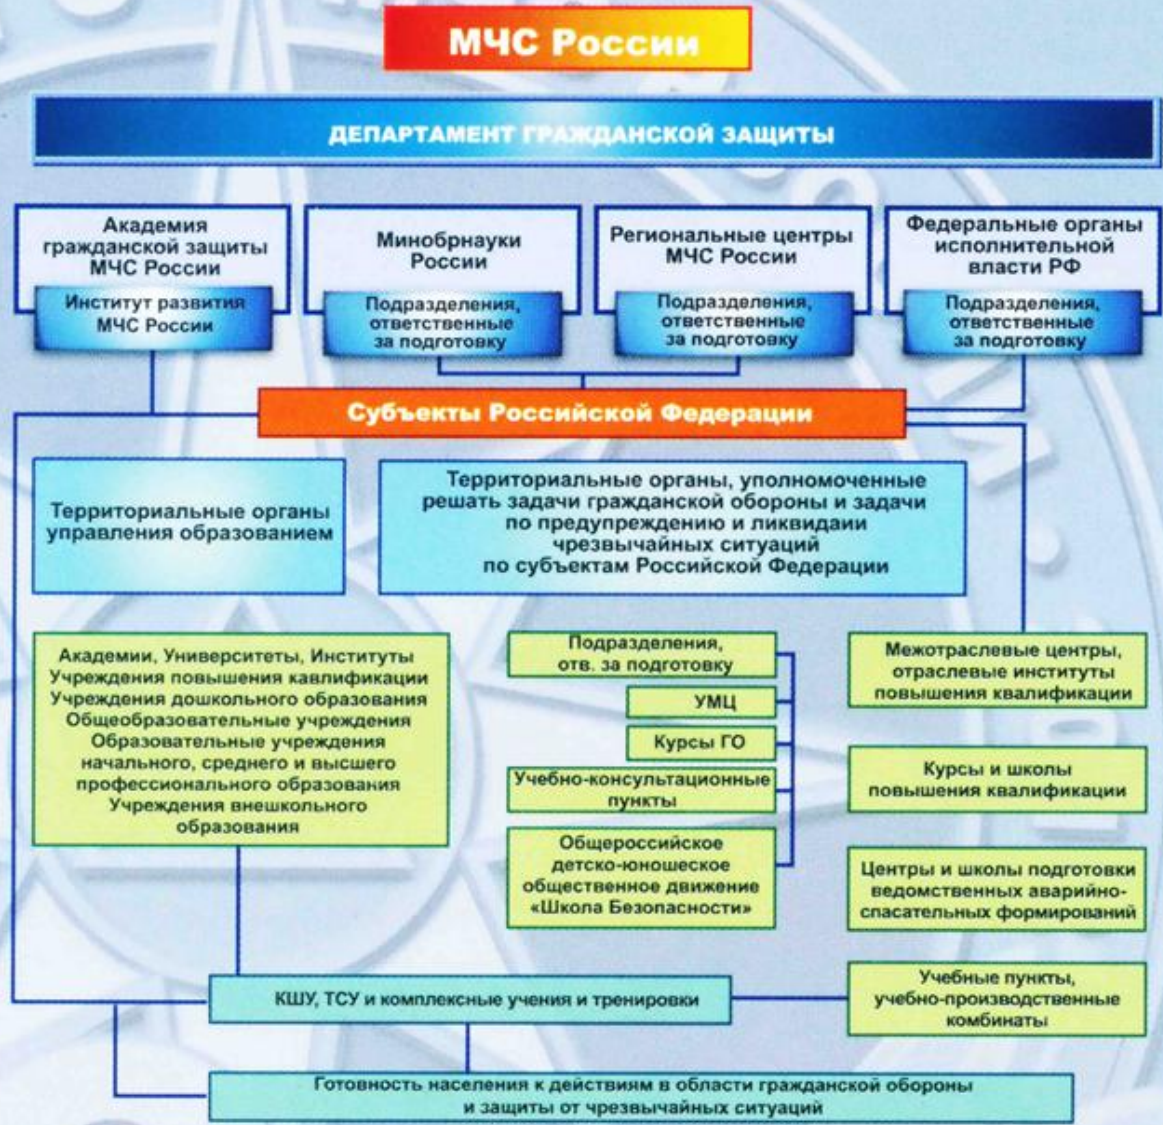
МЧС России

ДЕПАРТАМЕНТ ГРАЖДАНСКОЙ ЗАЩИТЫ

Академия гражданской защиты МЧС России

Институт развития МЧС России

Минобрнауки России

Подразделения, ответственные за подготовку

Региональные центры МЧС России

Подразделения, ответственные за подготовку

Федеральные органы исполнительной власти РФ

Подразделения, ответственные за подготовку

Субъекты Российской Федерации

Территориальные органы управления образованием

Территориальные органы, уполномоченные решать задачи гражданской обороны и задачи по предупреждению и ликвидаии чрезвычайных ситуаций по субъектам Российской Федерации

Академии, Университеты, Институты
Учреждения повышения кавлификации
Учреждения дошкольного образования
Общеобразовательные учреждения
Образовательные учреждения начального, среднего и высшего профессионального образования
Учреждения внешкольного образования

Подразделения, отв. за подготовку

УМЦ

Курсы ГО

Учебно-консультационные пункты

Общероссийское детско-юношеское общественное движение «Школа Безопасности»

Межотраслевые центры, отраслевые институты повышения квалификации

Курсы и школы повышения квалификации

Центры и школы подготовки ведомственных аварийно-спасательных формирований

Учебные пункты, учебно-производственные комбинаты

КШУ, ТСУ и комплексные учения и тренировки

Готовность населения к действиям в области гражданской обороны и защиты от чрезвычайных ситуаций